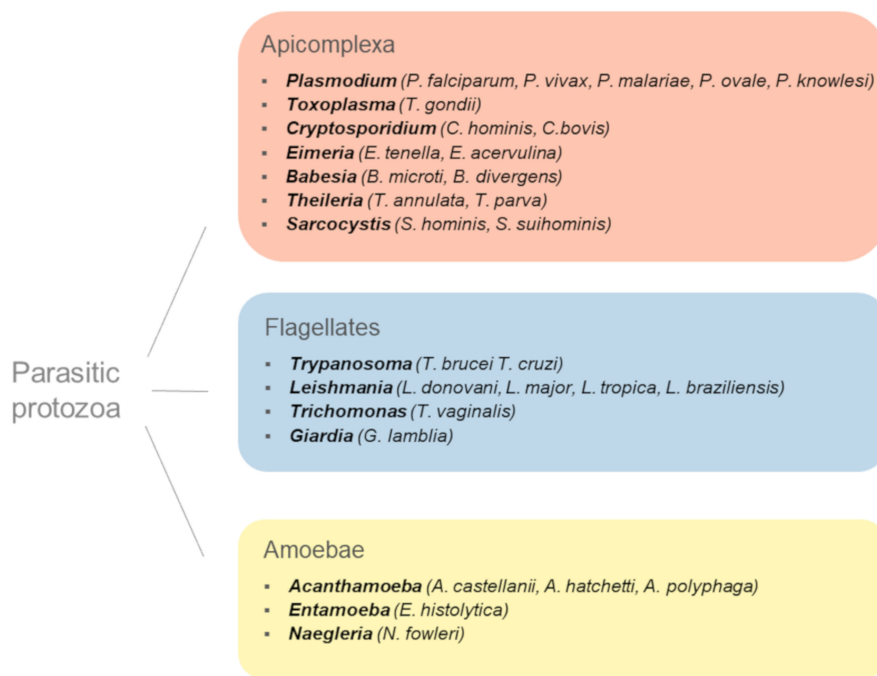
Parasitic protozoa

Apicomplexa

- **Plasmodium** (P. falciparum, P. vivax, P. malariae, P. ovale, P. knowlesi)
- **Toxoplasma** (T. gondii)
- **Cryptosporidium** (C. hominis, C.bovis)
- **Eimeria** (E. tenella, E. acervulina)
- **Babesia** (B. microti, B. divergens)
- **Theileria** (T. annulata, T. parva)
- **Sarcocystis** (S. hominis, S. suihominis)

Flagellates

- **Trypanosoma** (T. brucei T. cruzi)
- **Leishmania** (L. donovani, L. major, L. tropica, L. braziliensis)
- **Trichomonas** (T. vaginalis)
- **Giardia** (G. lamblia)

Amoebae

- **Acanthamoeba** (A. castellanii, A. hatchetti, A. polyphaga)
- **Entamoeba** (E. histolytica)
- **Naegleria** (N. fowleri)